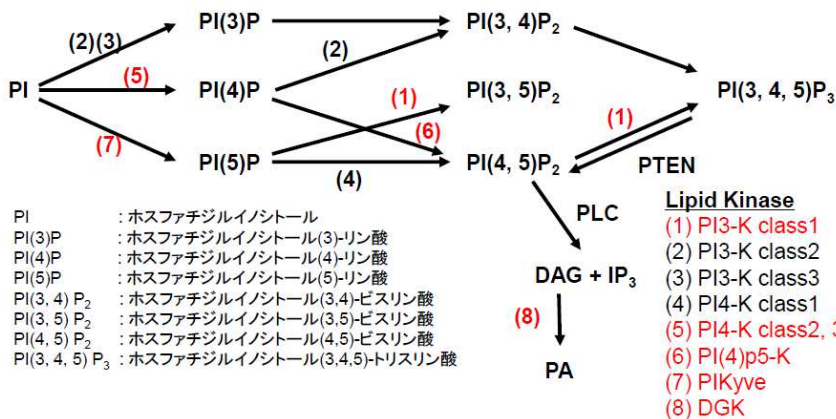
(2)(3)
PI
(5)
(7)
PI(3)P
PI(4)P
PI(5)P
(2)
(1)
(6)
(4)
PI(3, 4)P$_2$
PI(3, 5)P$_2$
PI(4, 5)P$_2$
PI(3, 4, 5)P$_3$
(1)
PTEN
PLC
DAG + IP$_3$
(8)
PA

PI : ホスファチジルイノシトール
PI(3)P : ホスファチジルイノシトール(3)-リン酸
PI(4)P : ホスファチジルイノシトール(4)-リン酸
PI(5)P : ホスファチジルイノシトール(5)-リン酸
PI(3, 4) P$_2$ : ホスファチジルイノシトール(3,4)-ビスリン酸
PI(3, 5) P$_2$ : ホスファチジルイノシトール(3,5)-ビスリン酸
PI(4, 5) P$_2$ : ホスファチジルイノシトール(4,5)-ビスリン酸
PI(3, 4, 5) P$_3$ : ホスファチジルイノシトール(3,4,5)-トリスリン酸

Lipid Kinase
(1) PI3-K class1
(2) PI3-K class2
(3) PI3-K class3
(4) PI4-K class1
(5) PI4-K class2, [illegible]
(6) PI(4)p5-K
(7) PIKyve
(8) DGK